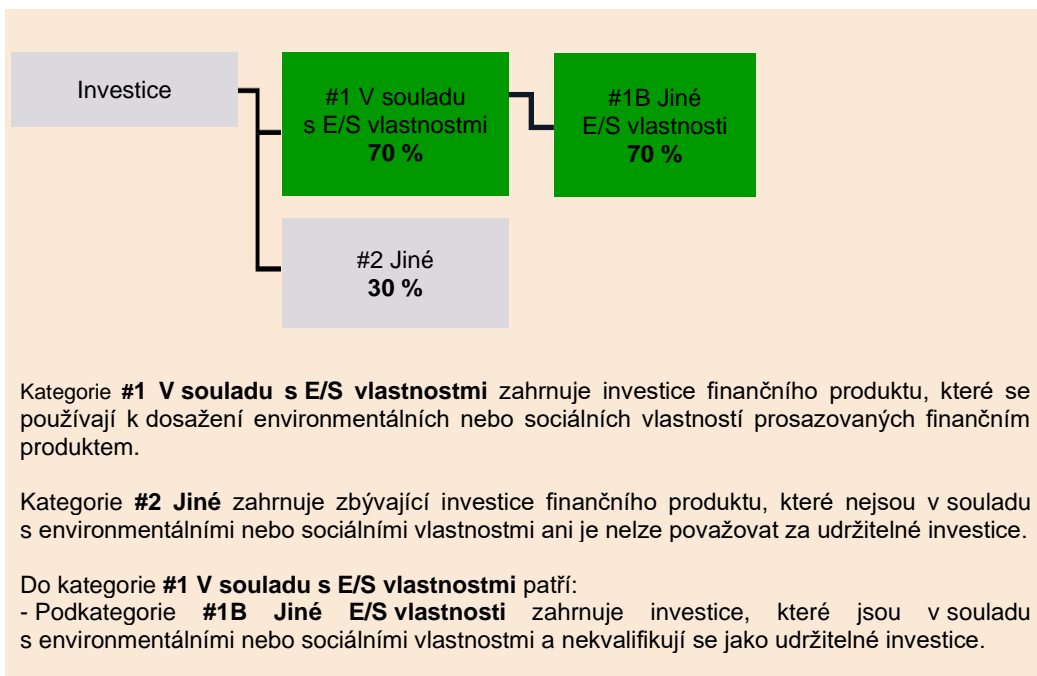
Investice

#1 V souladu s E/S vlastnostmi
**70 %**

#1B Jiné E/S vlastnosti
**70 %**

#2 Jiné
**30 %**

Kategorie **#1 V souladu s E/S vlastnostmi** zahrnuje investice finančního produktu, které se používají k dosažení environmentálních nebo sociálních vlastností prosazovaných finančním produktem.

Kategorie **#2 Jiné** zahrnuje zbývající investice finančního produktu, které nejsou v souladu s environmentálními nebo sociálními vlastnostmi ani je nelze považovat za udržitelné investice.

Do kategorie **#1 V souladu s E/S vlastnostmi** patří:
- Podkategorie **#1B Jiné E/S vlastnosti** zahrnuje investice, které jsou v souladu s environmentálními nebo sociálními vlastnostmi a nekvalifikují se jako udržitelné investice.